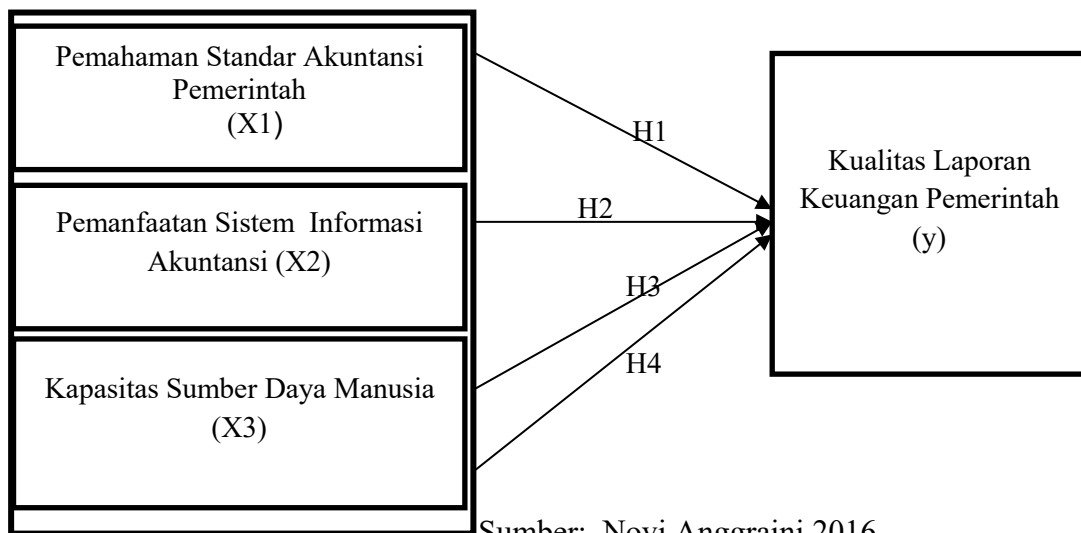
Pemahaman Standar Akuntansi Pemerintah (X1)

Pemanfaatan Sistem Informasi Akuntansi (X2)

Kapasitas Sumber Daya Manusia (X3)

H1

H2

H3

H4

Kualitas Laporan Keuangan Pemerintah (y)

Sumber: Novi Anggraini 2016